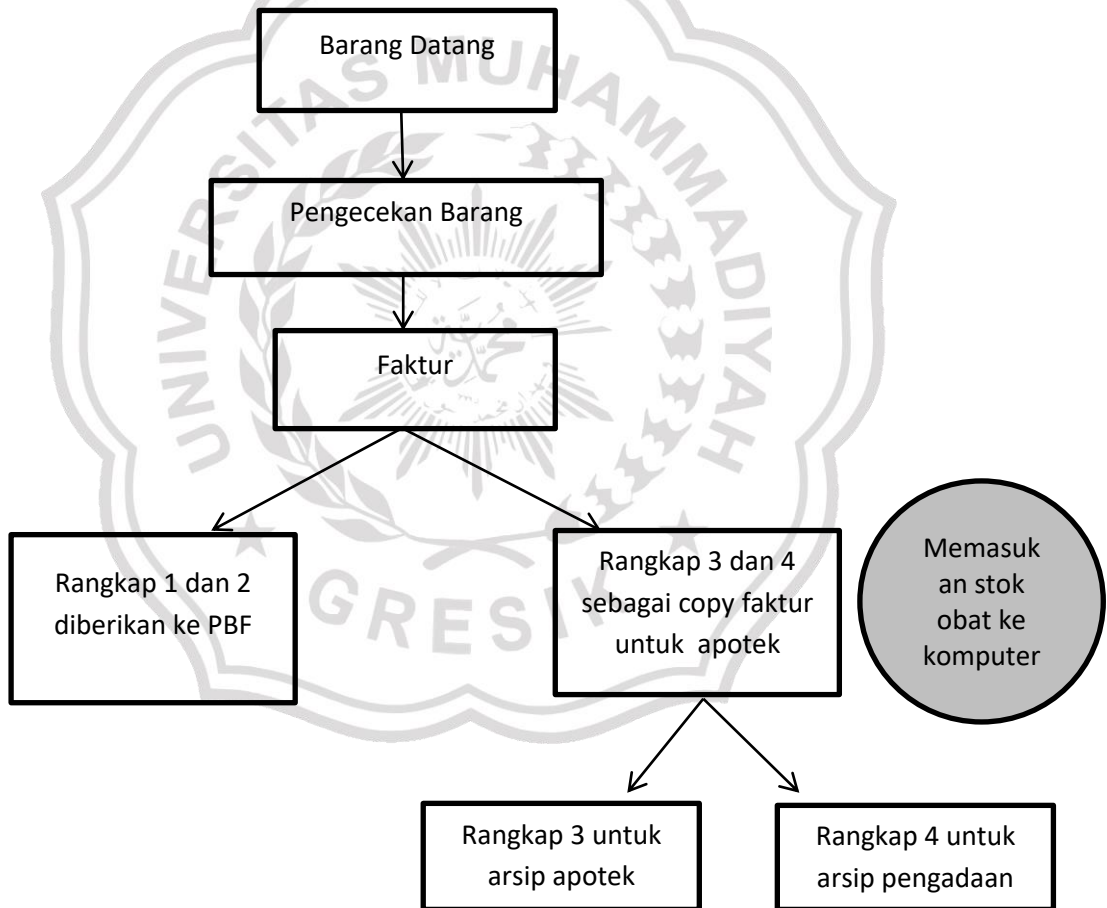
Barang Datang

Pengecekan Barang

Faktur

Rangkap 1 dan 2 diberikan ke PBF

Rangkap 3 dan 4 sebagai copy faktur untuk apotek

Memasukan stok obat ke komputer

Rangkap 3 untuk arsip apotek

Rangkap 4 untuk arsip pengadaan

UNIVERSITAS MUHAMMADIYAH GRESIK